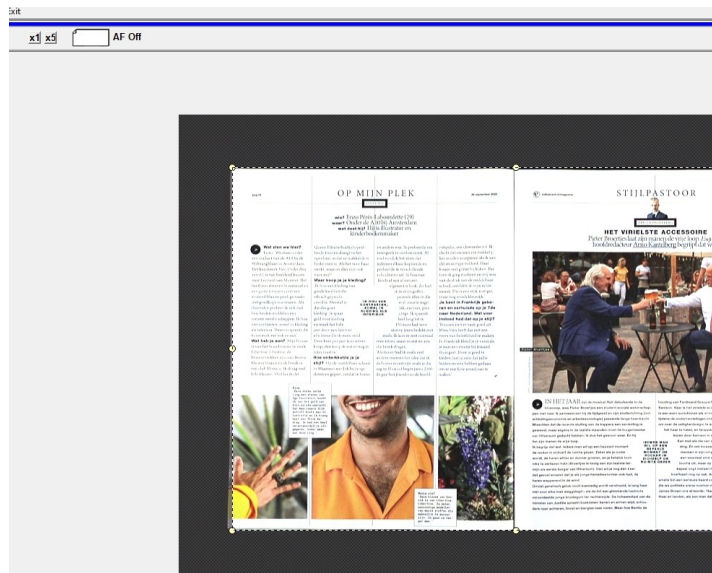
Exit

x1 x5 AF Off

OP MIJN PLEK

wie? Tess Paris Labeaudette (29)
waar? Onder de A10 in Amsterdam
wat doet hij? Illustrator en
Kinderboekenmaker

Wat zien we hier?

Waar hoop je je kracht?

Hoe onderscheidt je je stijl?

STIJLPASTOOR

HET VIRIELSTE ACCESSOIRE
Pieter Broertjes laat zijn mannen de vrije loop. Zaal
boekdirecteur Arno Kamsberg begript dit we

IN HET JAAR

Je bent in Frankrijk geboren en verhuisde op je 11e naar Nederland. Wat voor invloed had dat op je stijl?